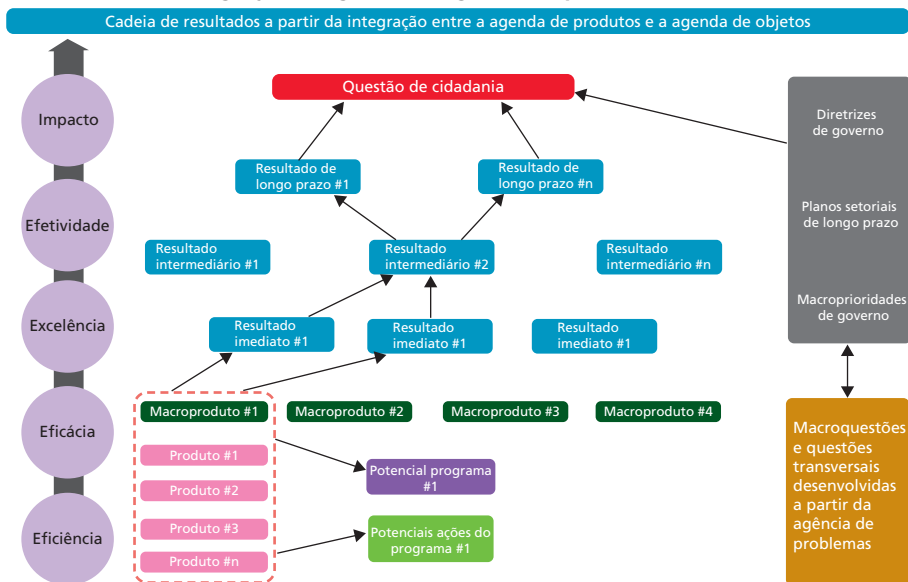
Cadeia de resultados a partir da integração entre a agenda de produtos e a agenda de objetos

Impacto
Efetividade
Excelência
Eficácia
Eficiência

Questão de cidadania

Resultado de longo prazo #1
Resultado de longo prazo #n

Resultado intermediário #1
Resultado intermediário #2
Resultado intermediário #n

Resultado imediato #1
Resultado imediato #1
Resultado imediato #1

Macroproduto #1
Macroproduto #2
Macroproduto #3
Macroproduto #4

Produto #1
Produto #2
Produto #3
Produto #n

Potencial programa #1
Potenciais ações do programa #1

Diretrizes de governo
Planos setoriais de longo prazo
Macroprioridades de governo

Macroquestões e questões transversais desenvolvidas a partir da agência de problemas